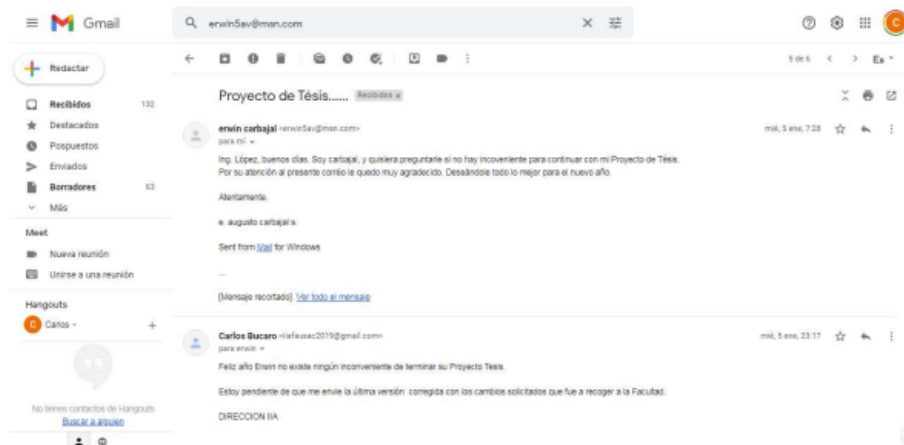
Gmail

erwin5av@msn.com

Redactar

Recibidos 132
Destacados
Pospuestos
Enviados
Borradores 63
Más

Meet
Nueva reunión
Unirse a una reunión

Hangouts
Carlos

No tienes contactos de Hangouts
Buscar a alguien

5 de 6 Es

Proyecto de Tésis...... Recibidos x

erwin carbajal <erwin5av@msn.com>
para mí
mié, 5 ene, 7:28

Ing. López, buenos días. Soy carbajal, y quisiera preguntarle si no hay inconveniente para continuar con mi Proyecto de Tésis. Por su atención al presente correo le quedo muy agradecido. Deseándole todo lo mejor para el nuevo año.

Atentamente.

e. augusto carbajal s.

Sent from Mail for Windows

...

[Mensaje recortado] Ver todo el mensaje

Carlos Bucaro <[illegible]2019@gmail.com>
para erwin
mié, 5 ene, 23:17

Feliz año Erwin no existe ningún inconveniente de terminar su Proyecto Tesis.

Estoy pendiente de que me envíe la última versión corregida con los cambios solicitados que fue a recoger a la Facultad.

DIRECCION IIA